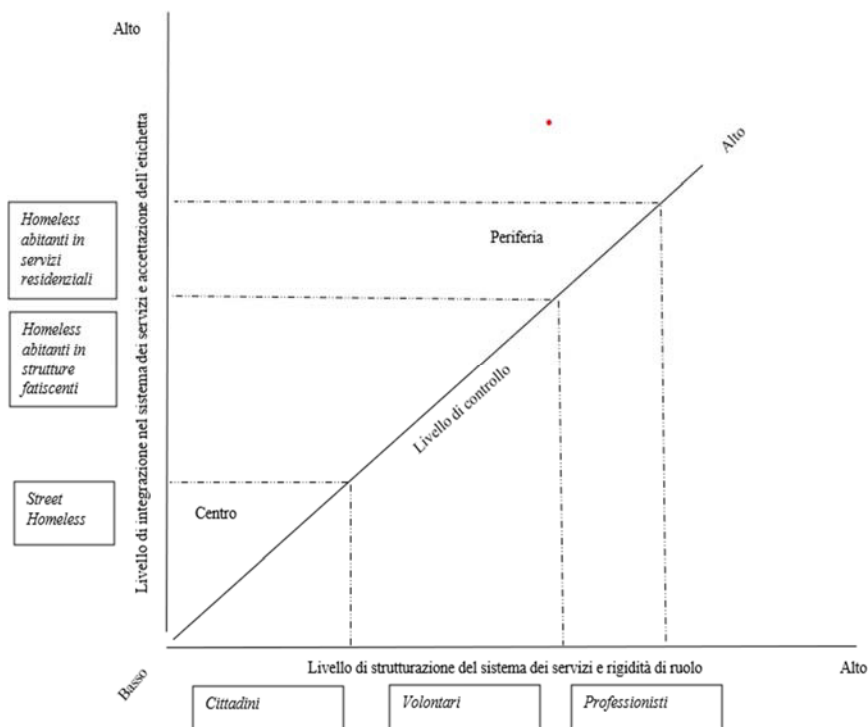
Alto

Livello di integrazione nel sistema dei servizi e accettazione dell'etichetta

Alto

Homeless abitanti in servizi residenziali

Periferia

Homeless abitanti in strutture fatiscenti

Livello di controllo

Street Homeless

Centro

Basso

Livello di strutturazione del sistema dei servizi e rigidità di ruolo

Alto

Cittadini

Volontari

Professionisti